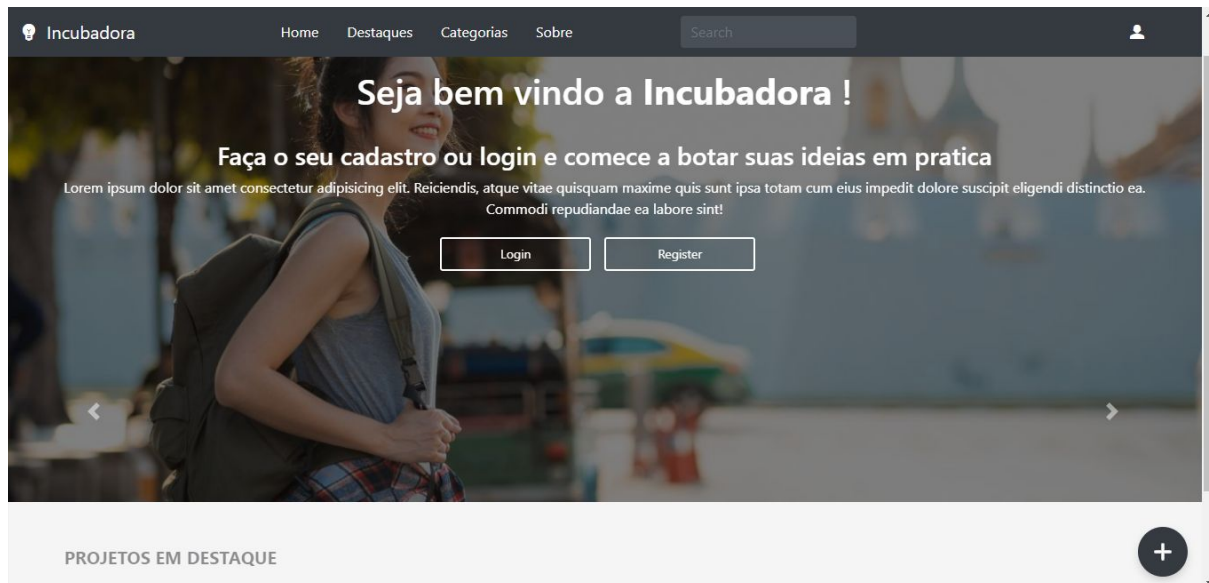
Incubadora Home Destaques Categorias Sobre Search

Seja bem vindo a Incubadora !

Faça o seu cadastro ou login e comece a botar suas ideias em pratica

Lorem ipsum dolor sit amet consectetur adipisicing elit. Reiciendis, atque vitae quisquam maxime quis sunt ipsa totam cum eius impedit dolore suscipit eligendi distinctio ea. Commodi repudiandae ea labore sint!

Login Register

PROJETOS EM DESTAQUE

+